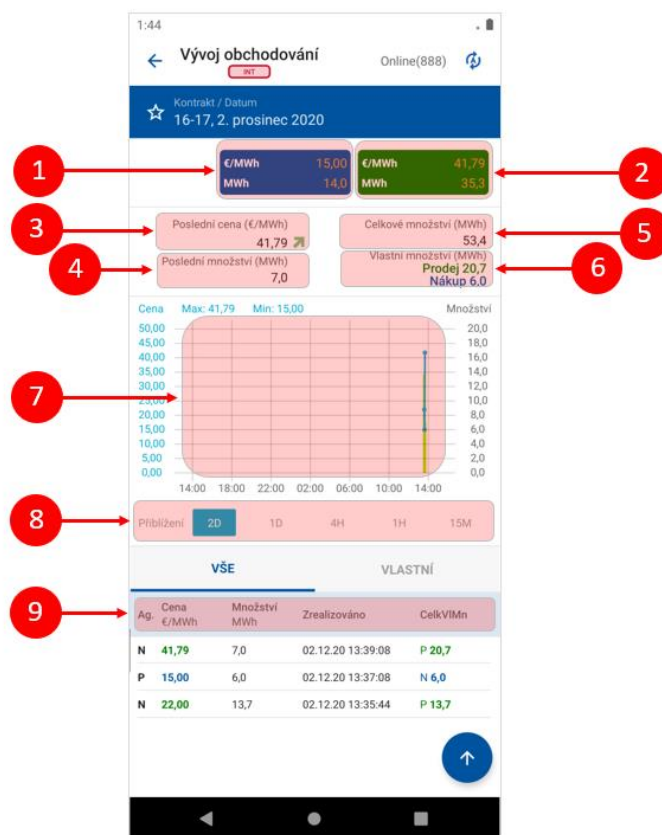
1:44

Vývoj obchodování
INT
Online(888)

Kontrakt / Datum
16-17, 2. prosinec 2020

1
€/MWh 15,00
MWh 14,0

2
€/MWh 41,79
MWh 35,3

3
Poslední cena (€/MWh)
41,79

5
Celkové množství (MWh)
53,4

4
Poslední množství (MWh)
7,0

6
Vlastní množství (MWh)
Prodej 20,7
Nákup 6,0

Cena Max: 41,79 Min: 15,00 Množství

7

50,00
45,00
40,00
35,00
30,00
25,00
20,00
15,00
10,00
5,00
0,00

20,0
18,0
16,0
14,0
12,0
10,0
8,0
6,0
4,0
2,0
0,0

14:00 18:00 22:00 02:00 06:00 10:00 14:00

8
Přiblížení 2D 1D 4H 1H 15M

VŠE VLASTNÍ

9

| Ag. | Cena €/MWh | Množství MWh | Zrealizováno | CelkVlMn |
|---|---|---|---|---|
| N | 41,79 | 7,0 | 02.12.20 13:39:08 | P 20,7 |
| P | 15,00 | 6,0 | 02.12.20 13:37:08 | N 6,0 |
| N | 22,00 | 13,7 | 02.12.20 13:35:44 | P 13,7 |